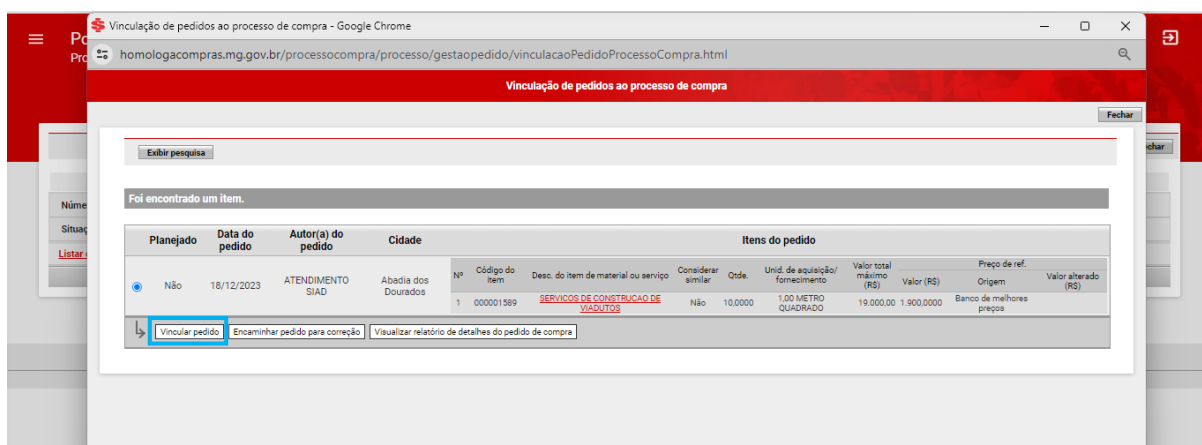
Vinculação de pedidos ao processo de compra - Google Chrome

homologacompras.mg.gov.br/processocompra/processo/gestaopedido/vinculacaoPedidoProcessoCompra.html

Po
Pro

Vinculação de pedidos ao processo de compra

Fechar

Exibir pesquisa

char

Núme
Situaç
Listar

Foi encontrado um item.

| Planejado | Data do pedido | Autor(a) do pedido | Cidade | Nº | Código do item | Desc. do item de material ou serviço | Considerar similar | Qtde. | Unid. de aquisição/ fornecimento | Valor total máximo (R$) | Valor (R$) | Origem | Valor alterado (R$) |
|---|---|---|---|---|---|---|---|---|---|---|---|---|---|
| Não | 18/12/2023 | ATENDIMENTO SIAD | Abadia dos Dourados | 1 | 000001589 | SERVICOS DE CONSTRUCAO DE VIADUTOS | Não | 10,0000 | 1,00 METRO QUADRADO | 19.000,00 | 1.900,0000 | Banco de melhores preços | |

Itens do pedido
Preço de ref.

Vincular pedido
Encaminhar pedido para correção
Visualizar relatório de detalhes do pedido de compra